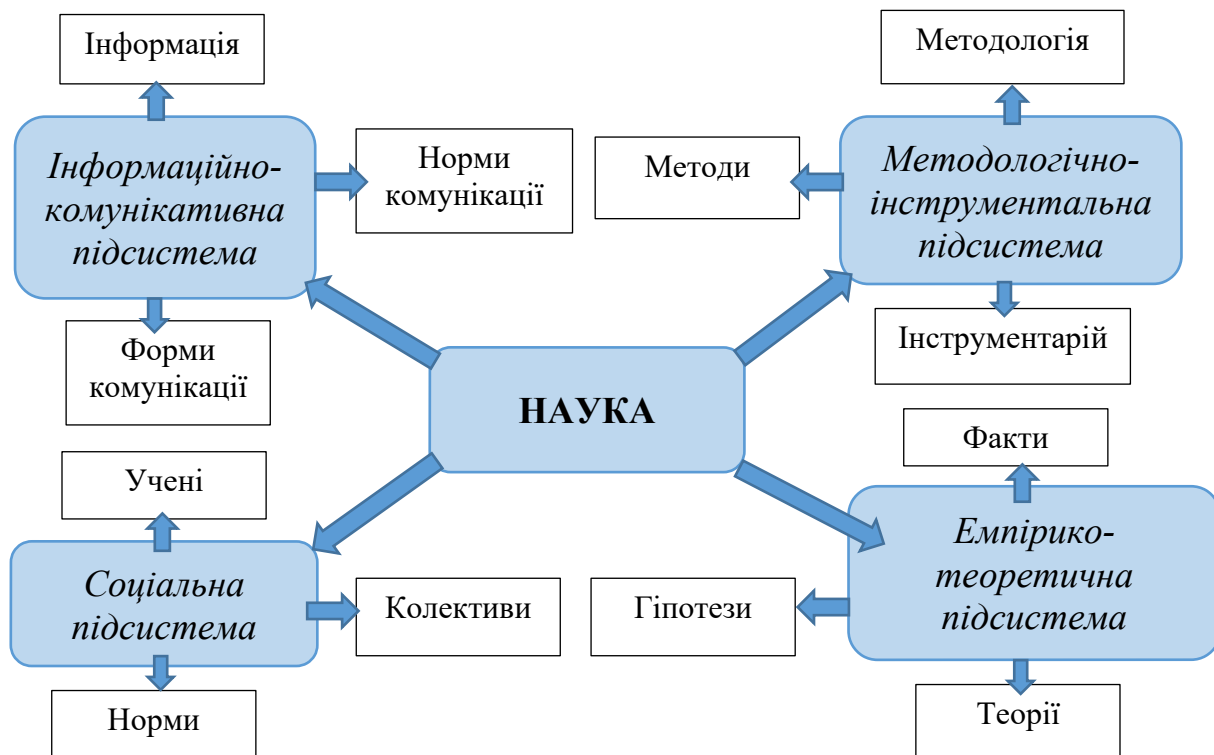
Інформація

Інформаційно-комунікативна підсистема

Норми комунікації

Форми комунікації

Методологія

Методи

Методологічно-інструментальна підсистема

Інструментарій

НАУКА

Учені

Соціальна підсистема

Колективи

Норми

Факти

Гіпотези

Емпірико-теоретична підсистема

Теорії